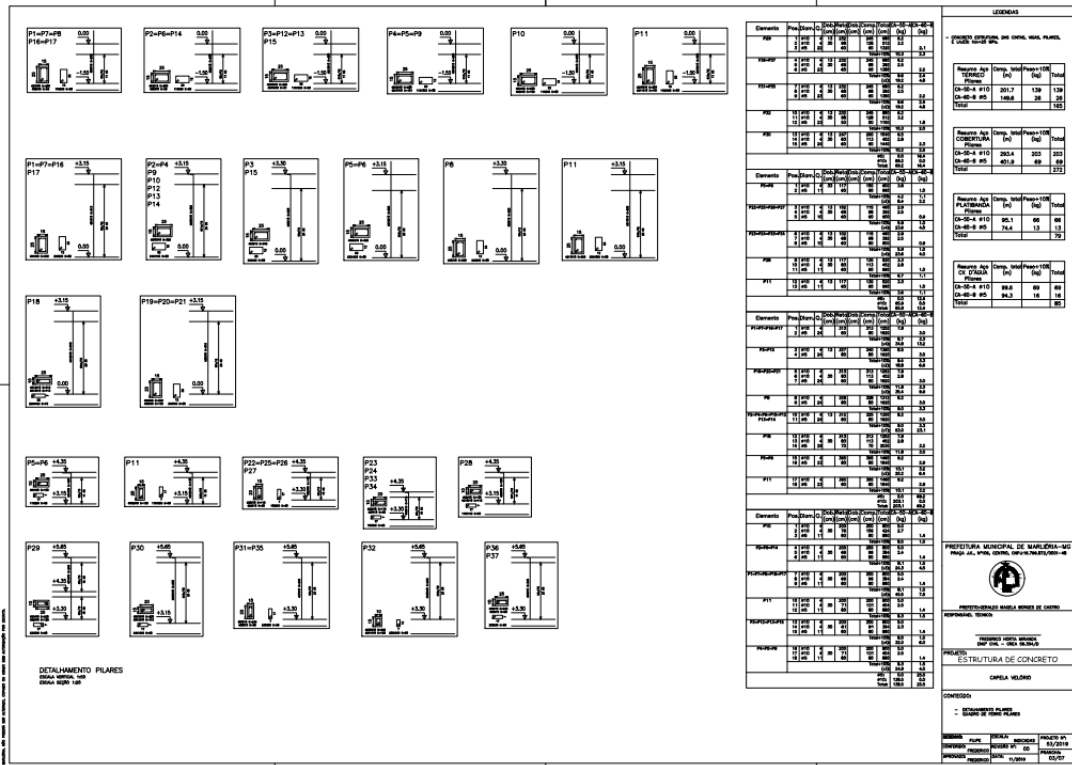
P1=P7=P8
P16=P17
0,00
-1,50

P2=P6=P14
0,00
-1,50

P3=P12=P13
P15
0,00
-1,50

P4=P5=P9
0,00
-1,50

P10
0,00
-1,50

P11
0,00
-1,50

P1=P7=P16
P17
+3,15
0,00

P2=P4
P9
P10
P12
P13
P14
+3,15
0,00

P3
P15
+3,30
0,00

P5=P6
+3,15
0,00

P8
+3,15
0,00

P11
+3,15
0,00

P18
+3,15
0,00

P19=P20=P21
+3,15
0,00

P5=P6
+4,35
+3,15

P11
+4,35
+3,15

P22=P25=P26
P27
+4,35
+3,30

P23
P24
P33
P34
+4,35
+3,30

P28
+4,35
+3,30

P29
+5,65
+4,35
+3,30

P30
+5,65
+3,15

P31=P35
+5,65
+3,30

P32
+5,65
+3,30

P36
P37
+5,65
+4,35
+3,30

DETALHAMENTO PILARES
ESCALA VERTICAL 1:50
ESCALA SEÇÃO 1:20

| Elemento | Pos. | Diam. | Q. | Dob. (cm) | Reto (cm) | Dob. (cm) | Comp. (cm) | Total (cm) | CA-50-AÇO-60-B (kg) |
|---|---|---|---|---|---|---|---|---|---|
| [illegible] | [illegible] | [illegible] | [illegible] | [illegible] | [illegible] | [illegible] | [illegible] | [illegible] | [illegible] |

LEGENDAS

- CONCRETO ESTRUTURAL DAS CINTAS, VIGAS, PILARES, E LAJES fck=25 MPA.

| Resumo Aço TERREO Pilares | Comp. total (m) | Peso+10% (kg) | Total |
|---|---|---|---|
| CA-50-A ø10 | 201.7 | 139 | 139 |
| CA-60-B ø5 | 148.6 | 26 | 26 |
| Total | | | 165 |

| Resumo Aço COBERTURA Pilares | Comp. total (m) | Peso+10% (kg) | Total |
|---|---|---|---|
| CA-50-A ø10 | 293.4 | 203 | 203 |
| CA-60-B ø5 | 401.9 | 69 | 69 |
| Total | | | 272 |

| Resumo Aço PLATIBANDA Pilares | Comp. total (m) | Peso+10% (kg) | Total |
|---|---|---|---|
| CA-50-A ø10 | 95.1 | 66 | 66 |
| CA-60-B ø5 | 74.4 | 13 | 13 |
| Total | | | 79 |

| Resumo Aço CX D'AGUA Pilares | Comp. total (m) | Peso+10% (kg) | Total |
|---|---|---|---|
| CA-50-A ø10 | 99.8 | 69 | 69 |
| CA-60-B ø5 | 94.3 | 16 | 16 |
| Total | | | 85 |

PREFEITURA MUNICIPAL DE MARILÉRIA-MG
PRAÇA J.K., Nº106, CENTRO, CNPJ:18.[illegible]/0001-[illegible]

PREFEITO: GERALDO MAGELA BORGES DE CASTRO
RESPONSÁVEL TÉCNICO:
FREDERICO HORTA MIRANDA
ENGº CIVIL - CREA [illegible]

PROJETO:
ESTRUTURA DE CONCRETO
CAPELA VELÓRIO

CONTEÚDO:
- DETALHAMENTO PILARES
- QUADRO DE FERRO PILARES

DESENHOS: FILIPE | ESCALA: INDICADAS | PROJETO Nº: 53/2019
CONFERIDO: FREDERICO | REVISÃO Nº: 00 | PRANCHA: 02/07
APROVADO: FREDERICO | DATA: 11/2019